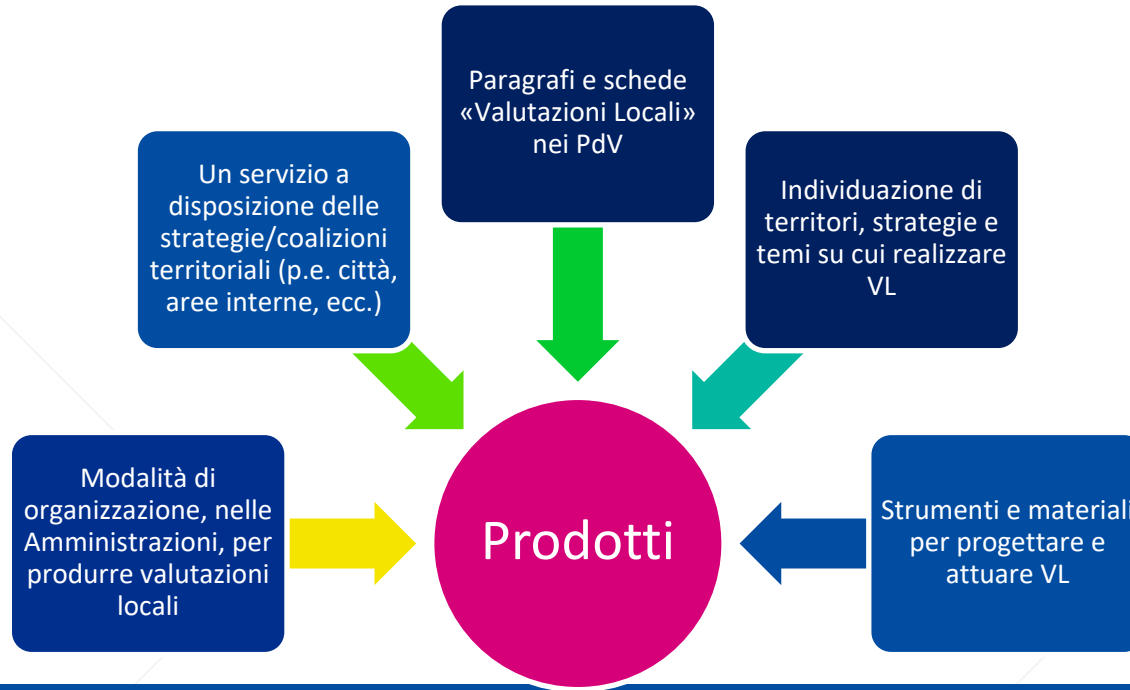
Paragrafi e schede «Valutazioni Locali» nei PdV

Un servizio a disposizione delle strategie/coalizioni territoriali (p.e. città, aree interne, ecc.)

Individuazione di territori, strategie e temi su cui realizzare VL

Modalità di organizzazione, nelle Amministrazioni, per produrre valutazioni locali

Prodotti

Strumenti e materiali per progettare e attuare VL